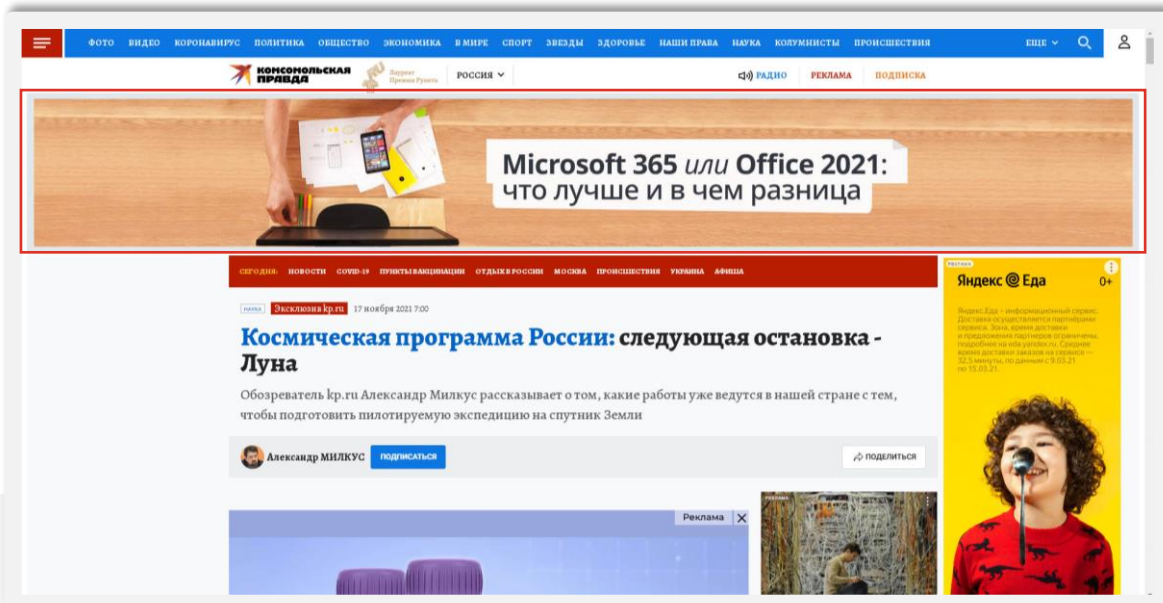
ФОТО ВИДЕО КОРОНАВИРУС ПОЛИТИКА ОБЩЕСТВО ЭКОНОМИКА В МИРЕ СПОРТ ЗВЕЗДЫ ЗДОРОВЬЕ НАШИ ПРАВА НАУКА КОЛУМНИСТЫ ПРОИСШЕСТВИЯ ЕЩЕ

КОМСОМОЛЬСКАЯ ПРАВДА Лауреат Премии Рунета РОССИЯ РАДИО РЕКЛАМА ПОДПИСКА

Microsoft 365 или Office 2021: что лучше и в чем разница

СЕГОДНЯ: НОВОСТИ COVID-19 ПУНКТЫ ВАКЦИНАЦИИ ОТДЫХ В РОССИИ МОСКВА ПРОИСШЕСТВИЯ УКРАИНА АФИША

НАУКА Эксклюзив kp.ru 17 ноября 2021 7:00

Космическая программа России: следующая остановка - Луна

Обозреватель kp.ru Александр Милкус рассказывает о том, какие работы уже ведутся в нашей стране с тем, чтобы подготовить пилотируемую экспедицию на спутник Земли

Александр МИЛКУС ПОДПИСАТЬСЯ ПОДЕЛИТЬСЯ

Реклама

РЕКЛАМА Яндекс Еда 0+

Яндекс.Еда – информационный сервис. Доставка осуществляется партнёрами сервиса. Зона, время доставки и предложения партнеров ограничены, подробнее на eda.yandex.ru. Среднее время доставки заказов на сервисе — 32,5 минуты, по данным с 9.03.21 по 15.03.21.